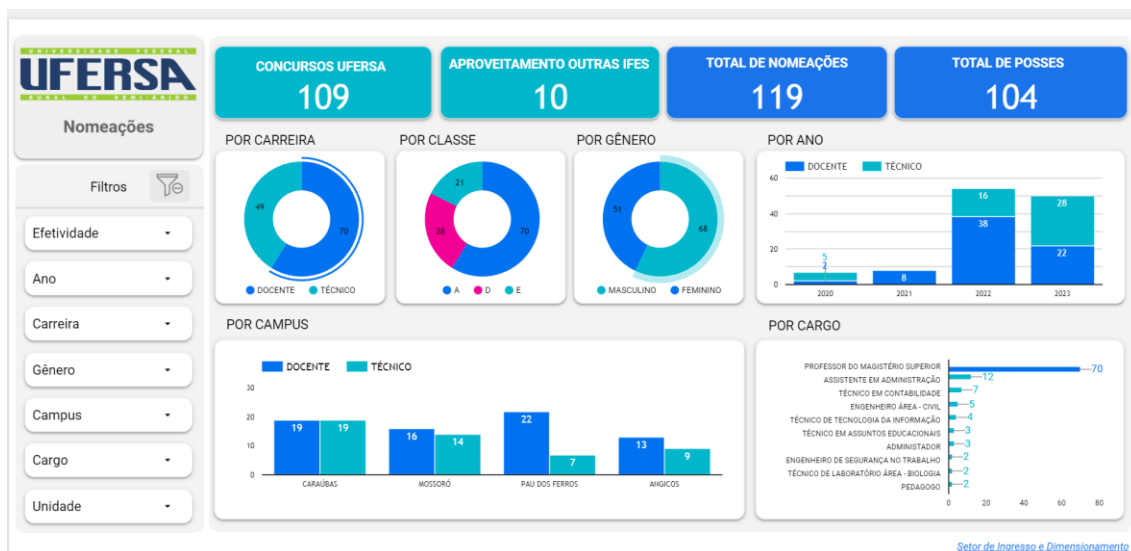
UNIVERSIDADE FEDERAL
UFERSA
RURAL DO SEMI-ÁRIDO

Nomeações

CONCURSOS UFERSA
109

APROVEITAMENTO OUTRAS IFES
10

TOTAL DE NOMEAÇÕES
119

TOTAL DE POSSES
104

Filtros

Efetividade
Ano
Carreira
Gênero
Campus
Cargo
Unidade

POR CARREIRA
49
70
DOCENTE TÉCNICO

POR CLASSE
21
28
70
A D E

POR GÊNERO
51
68
MASCULINO FEMININO

POR ANO
DOCENTE TÉCNICO
60
40
20
0
5
2
8
16
38
28
22
2020 2021 2022 2023

POR CAMPUS
DOCENTE TÉCNICO
30
20
10
0
19 19
16 14
22 7
13 9
CARAÚBAS MOSSORÓ PAU DOS FERROS ANGICOS

POR CARGO
PROFESSOR DO MAGISTÉRIO SUPERIOR 70
ASSISTENTE EM ADMINISTRAÇÃO 12
TÉCNICO EM CONTABILIDADE 7
ENGENHEIRO ÁREA - CIVIL 5
TÉCNICO DE TECNOLOGIA DA INFORMAÇÃO 4
TÉCNICO EM ASSUNTOS EDUCACIONAIS 3
ADMINISTADOR 3
ENGENHEIRO DE SEGURANÇA NO TRABALHO 2
TÉCNICO DE LABORATÓRIO ÁREA - BIOLOGIA 2
PEDAGOGO 2
0 20 40 60 80

Setor de Ingresso e Dimensionamento